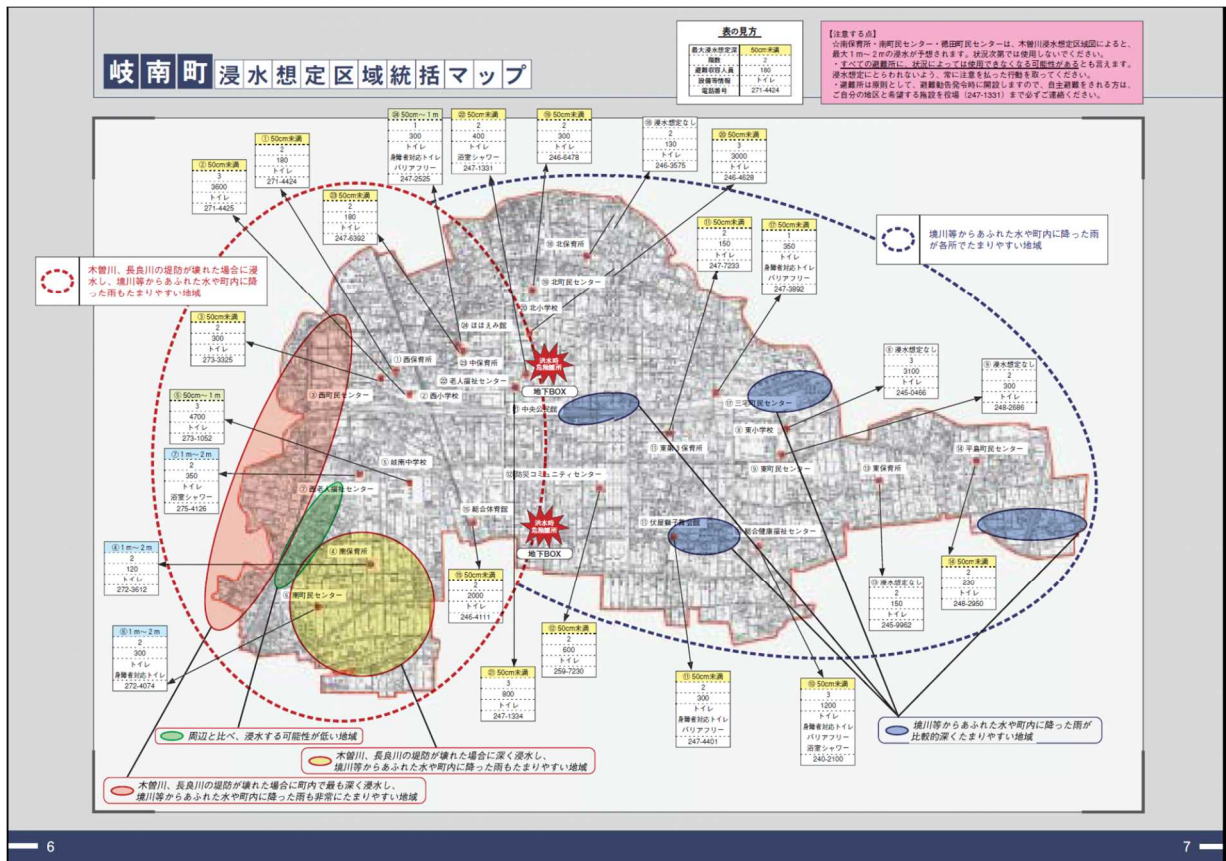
岐南町浸水想定区域統括マップ

表の見方

| 最大浸水想定深 | 50cm未満 |
|---|---|
| 階数 | 2 |
| 避難収容人員 | 180 |
| 設備等情報 | トイレ |
| 電話番号 | 271-4424 |

【注意する点】
☆南保育所・南町民センター・徳田町民センターは、木曽川浸水想定区域図によると、最大1m～2mの浸水が予想されます。状況次第では使用しないでください。
・すべての避難所に、状況によっては使用できなくなる可能性があるとも言えます。浸水想定にとらわれないよう、常に注意を払った行動を取ってください。
・避難所は原則として、避難勧告発令時に開設しますので、自主避難をされる方は、ご自分の地区と希望する施設を役場（247-1331）まで必ずご連絡ください。

木曽川、長良川の堤防が壊れた場合に浸水し、境川等からあふれた水や町内に降った雨もたまりやすい地域

境川等からあふれた水や町内に降った雨が各所でたまりやすい地域

① 50cm未満 2 180 トイレ 271-4424
② 50cm未満 3 3600 トイレ 271-4425
③ 50cm未満 2 300 トイレ 273-3325
⑤ 50cm～1m 3 4700 トイレ 273-1052
⑦ 1m～2m 2 350 トイレ 浴室シャワー 275-4126
④ 1m～2m 2 120 トイレ 272-3612
⑥ 1m～2m 2 300 身障者対応トイレ 272-4074
㉓ 50cm未満 2 180 トイレ 247-6392
㉔ 50cm～1m 1 300 トイレ 身障者対応トイレ バリアフリー 247-2525
㉒ 50cm未満 2 400 トイレ 浴室シャワー 247-1331
⑩ 50cm未満 2 300 トイレ 246-6478
⑯ 浸水想定なし 2 130 トイレ 246-3575
⑳ 50cm未満 3 3000 トイレ 246-4628
⑪ 50cm未満 2 150 トイレ 247-7233
⑰ 50cm未満 1 350 トイレ 身障者対応トイレ バリアフリー 247-3892
⑧ 浸水想定なし 3 3100 トイレ 245-0466
⑨ 浸水想定なし 2 300 トイレ 248-2686
⑬ 浸水想定なし 2 150 トイレ 245-9962
⑭ 50cm未満 2 230 トイレ 248-2950
⑮ 50cm未満 2 2000 トイレ 246-4111
⑫ 50cm未満 2 600 トイレ 259-7230
㉑ 50cm未満 3 800 トイレ 247-1334
⑪ 50cm未満 2 300 トイレ 身障者対応トイレ バリアフリー 247-4401
⑲ 50cm未満 3 1200 トイレ 身障者対応トイレ バリアフリー 浴室シャワー 240-2100

① 西保育所
② 西小学校
③ 西町民センター
⑤ 岐南中学校
⑦ 徳田町民センター
④ 南保育所
⑥ 南町民センター
⑯ 北保育所
⑩ 北町民センター
⑳ 北小学校
㉔ ほほえみ館
㉓ 中保育所
㉒ 老人福祉センター
中央公民館
⑮ 総合体育館
⑫ 防災コミュニティセンター
⑪ 東保育所
⑪ 伏屋籠子育て支援館
総合健康福祉センター
三宅町民センター
⑧ 東小学校
⑨ 東町民センター
⑬ 東保育所
⑭ 平島町民センター

浸水時危険箇所
地下BOX
浸水時危険箇所
地下BOX

周辺と比べ、浸水する可能性が低い地域
木曽川、長良川の堤防が壊れた場合に深く浸水し、境川等からあふれた水や町内に降った雨もたまりやすい地域
木曽川、長良川の堤防が壊れた場合に町内で最も深く浸水し、境川等からあふれた水や町内に降った雨も非常にたまりやすい地域
境川等からあふれた水や町内に降った雨が比較的深くたまりやすい地域

6
7